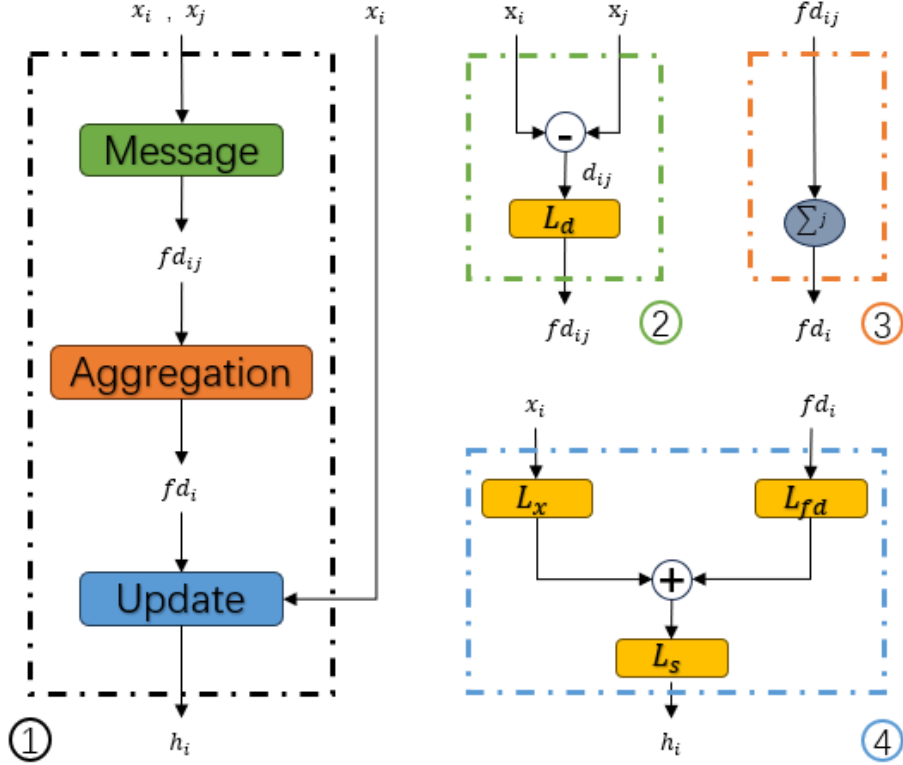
$x_i$ , $x_j$

$x_i$

Message

$fd_{ij}$

Aggregation

$fd_i$

Update

$h_i$

①

$x_i$

$x_j$

-

$d_{ij}$

$L_d$

$fd_{ij}$

②

$fd_{ij}$

$\sum^j$

$fd_i$

③

$x_i$

$fd_i$

$L_x$

$L_{fd}$

+

$L_s$

$h_i$

④